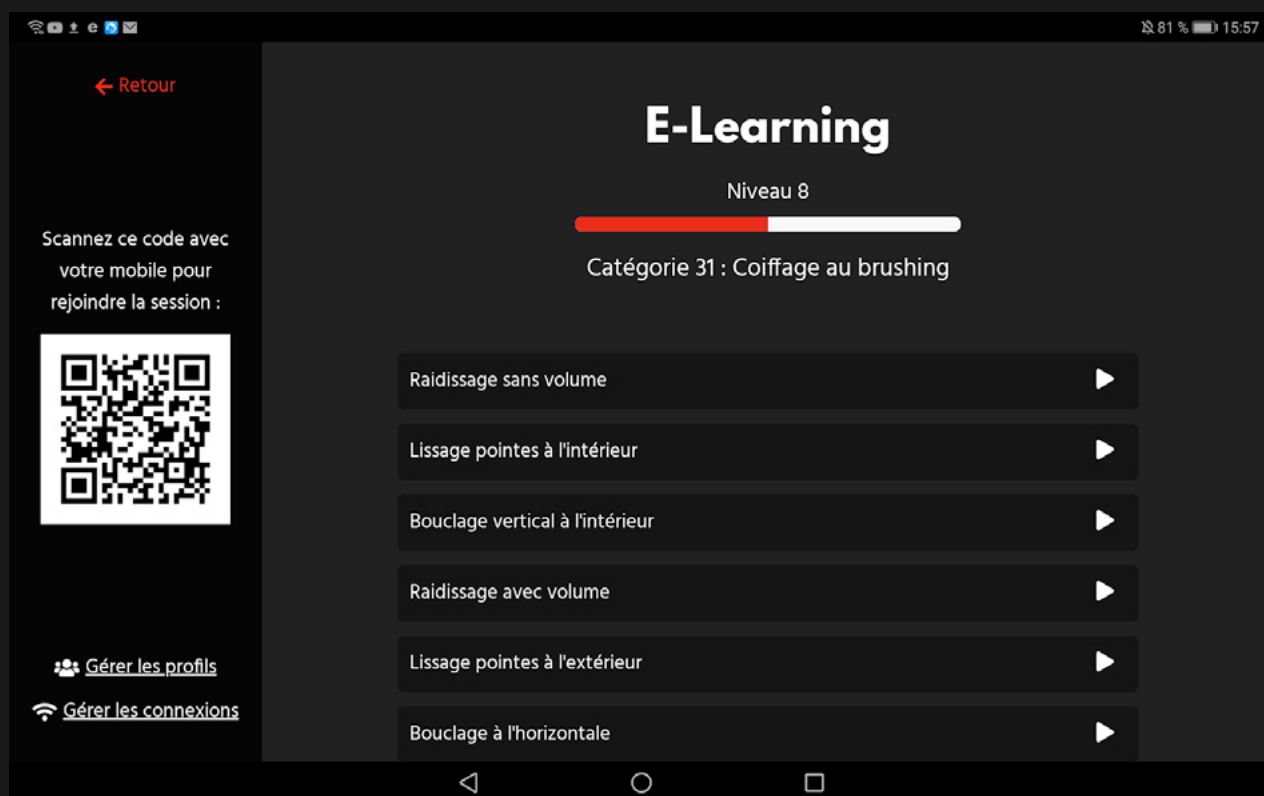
81 % 15:57

Retour

Scannez ce code avec votre mobile pour rejoindre la session :

Gérer les profils

Gérer les connexions

E-Learning

Niveau 8

Catégorie 31 : Coiffage au brushing

Raidissage sans volume

Lissage pointes à l'intérieur

Bouclage vertical à l'intérieur

Raidissage avec volume

Lissage pointes à l'extérieur

Bouclage à l'horizontale